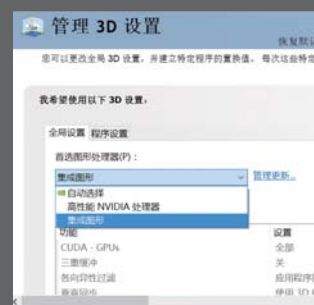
管理 3D 设置

恢复默认

您可以更改全局 3D 设置，并建立特定程序的置换值。每次这些特定

我希望使用以下 3D 设置：

全局设置 程序设置

首选图形处理器(P)：

集成图形

管理更新...

自动选择
高性能 NVIDIA 处理器
集成图形

| 功能 | 设置 |
|---|---|
| CUDA - GPUs | 全部 |
| 三重缓冲 | 关 |
| 各向异性过滤 | 应用程序 |
| 垂直同步 | 使用 3D 应 |